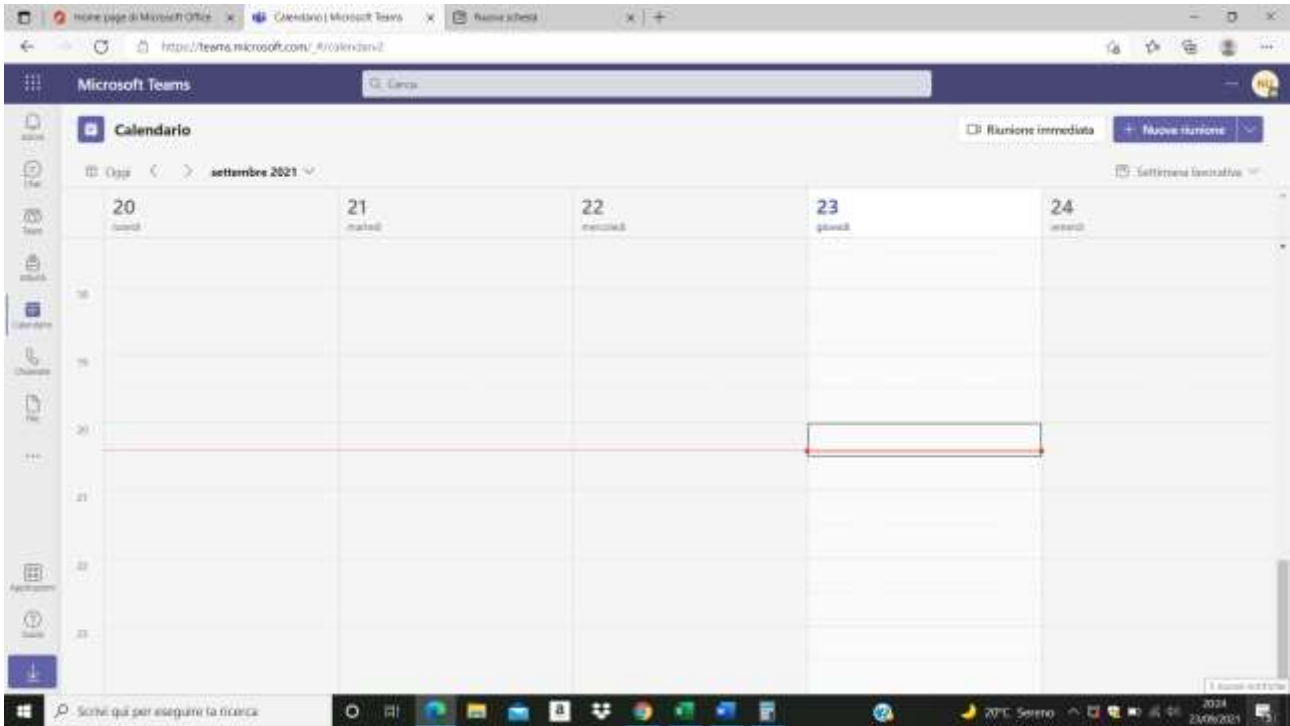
Home page di Microsoft Office
Calendario | Microsoft Teams
Nuova scheda

https://teams.microsoft.com/_#/calendarv2

Microsoft Teams
Cerca

Attività
Chat
Team
Attività
Calendario
Chiamate
File
...
Applicazioni
Guida

Calendario
Riunione immediata
+ Nuova riunione

Oggi
settembre 2021
Settimana lavorativa

20
lunedì
21
martedì
22
mercoledì
23
giovedì
24
venerdì

18
19
20
21
22
23

Scrivi qui per eseguire la ricerca
20°C Sereno
20:24
23/09/2021